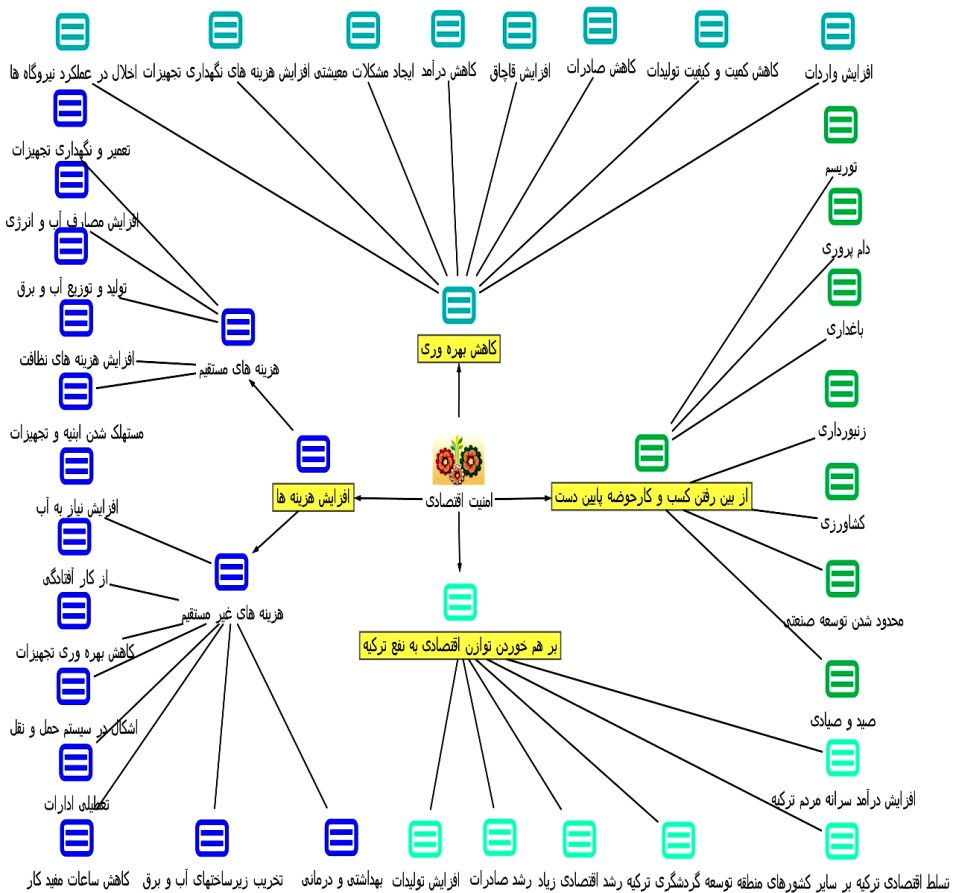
افزایش واردات
کاهش کمیت و کیفیت تولیدات
کاهش صادرات
افزایش قاچاق
کاهش درآمد
ایجاد مشکلات معیشتی
افزایش هزینه های نگهداری تجهیزات
اخلال در عملکرد نیروگاه ها

کاهش بهره وری

توریسم
دام پروری
باغداری
زنبورداری
کشاورزی
محدود شدن توسعه صنعتی
صید و صیادی

از بین رفتن کسب و کارحوضه پایین دست

امنیت اقتصادی

افزایش هزینه ها

هزینه های مستقیم
تعمیر و نگهداری تجهیزات
افزایش مصارف آب و انرژی
تولید و توزیع آب و برق
افزایش هزینه های نظافت
مستهلک شدن ابنیه و تجهیزات

هزینه های غیر مستقیم
افزایش نیاز به آب
از کار افتادگی
کاهش بهره وری تجهیزات
اشکال در سیستم حمل و نقل
تعطیلی ادارات
کاهش ساعات مفید کار
تخریب زیرساختهای آب و برق
بهداشتی و درمانی

بر هم خوردن توازن اقتصادی به نفع ترکیه
افزایش تولیدات
رشد صادرات
رشد اقتصادی زیاد
رشد گردشگری ترکیه
توسعه منطقه
تسلط اقتصادی ترکیه بر سایر کشورهای منطقه
افزایش درآمد سرانه مردم ترکیه